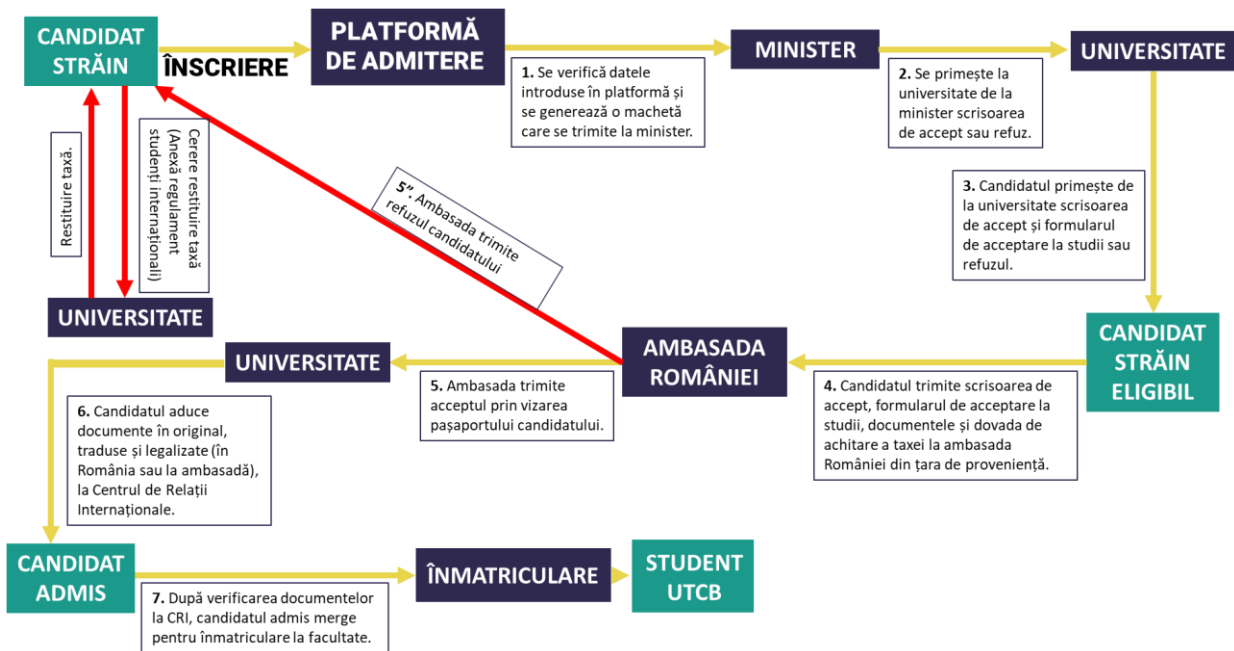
CANDIDAT STRĂIN

ÎNSCRIERE

PLATFORMĂ DE ADMITERE

1. Se verifică datele introduse în platformă și se generează o machetă care se trimite la minister.

MINISTER

2. Se primește la universitate de la minister scrisoarea de accept sau refuz.

UNIVERSITATE

3. Candidatul primește de la universitate scrisoarea de accept și formularul de acceptare la studii sau refuzul.

CANDIDAT STRĂIN ELIGIBIL

4. Candidatul trimite scrisoarea de accept, formularul de acceptare la studii, documentele și dovada de achitare a taxei la ambasada României din țara de proveniență.

AMBASADA ROMÂNIEI

5. Ambasada trimite acceptul prin vizarea pașaportului candidatului.

5". Ambasada trimite refuzul candidatului

Restituire taxă.

Cerere restituire taxă (Anexă regulament studenți internaționali)

UNIVERSITATE

UNIVERSITATE

6. Candidatul aduce documente în original, traduse și legalizate (în România sau la ambasadă), la Centrul de Relații Internaționale.

CANDIDAT ADMIS

7. După verificarea documentelor la CRI, candidatul admis merge pentru înmatriculare la facultate.

ÎNMATRICULARE

STUDENT UTCB